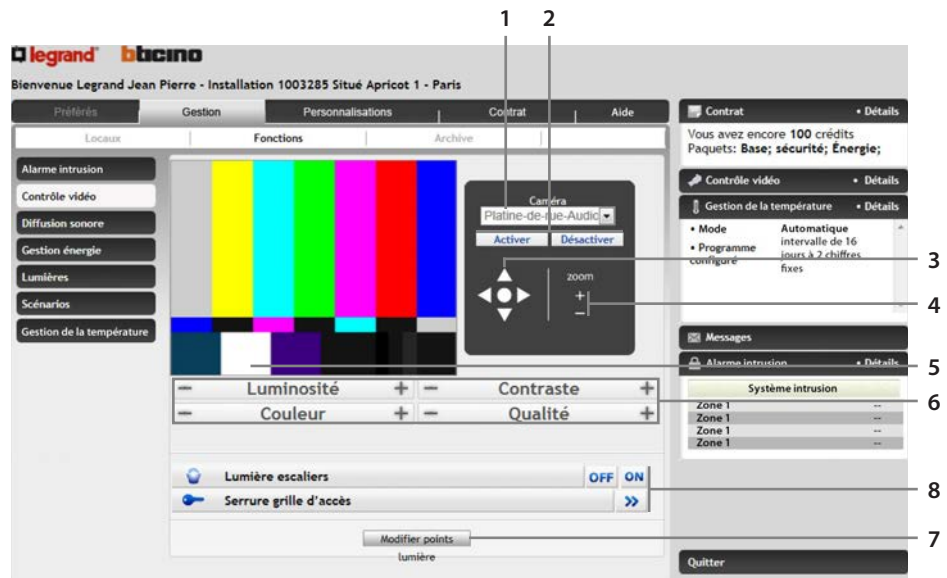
1 2

legrand bticino

Bienvenue Legrand Jean Pierre - Installation 1003285 Situé Apricot 1 - Paris

Préférés | Gestion | Personnalisations | Contrat | Aide

Locaux | Fonctions | Archive

Alarme intrusion
Contrôle vidéo
Diffusion sonore
Gestion énergie
Lumières
Scénarios
Gestion de la température

Caméra
Platine-de-rue-Audio
Activer | Désactiver

zoom
+
−

− Luminosité + | − Contraste +
− Couleur + | − Qualité +

Lumière escaliers OFF ON
Serrure grille d'accès »

Modifier points
lumière

Contrat • Détails
Vous avez encore 100 crédits
Paquets: Base; sécurité; Énergie;

Contrôle vidéo • Détails

Gestion de la température • Détails
• Mode | Automatique
• Programme configuré | intervalle de 16 jours à 2 chiffres fixes

Messages

Alarme intrusion • Détails

| Système intrusion | |
|---|---|
| Zone 1 | -- |
| Zone 1 | -- |
| Zone 1 | -- |
| Zone 1 | -- |

Quitter

3
4
5
6
8
7